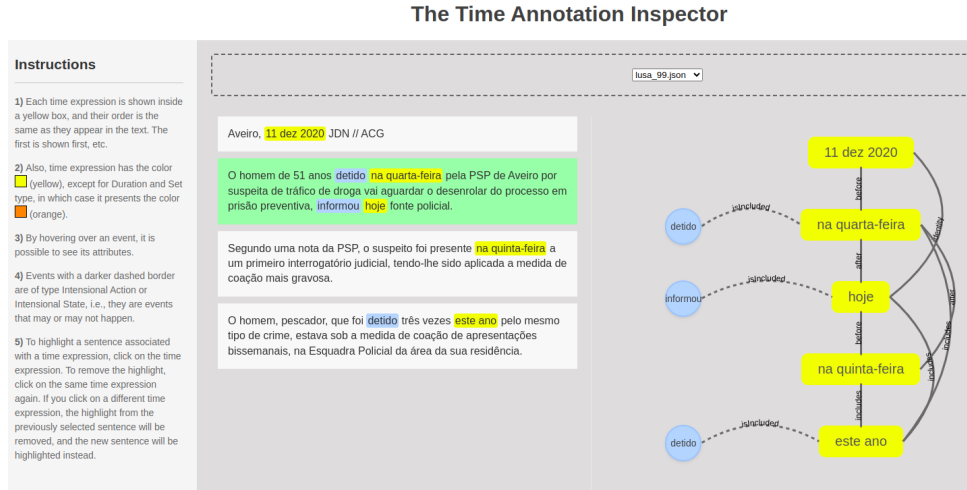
The Time Annotation Inspector

Instructions

1) Each time expression is shown inside a yellow box, and their order is the same as they appear in the text. The first is shown first, etc.

2) Also, time expression has the color (yellow), except for Duration and Set type, in which case it presents the color (orange).

3) By hovering over an event, it is possible to see its attributes.

4) Events with a darker dashed border are of type Intensional Action or Intensional State, i.e., they are events that may or may not happen.

5) To highlight a sentence associated with a time expression, click on the time expression. To remove the highlight, click on the same time expression again. If you click on a different time expression, the highlight from the previously selected sentence will be removed, and the new sentence will be highlighted instead.

lusa_99.json

Aveiro, 11 dez 2020 JDN // ACG

O homem de 51 anos detido na quarta-feira pela PSP de Aveiro por suspeita de tráfico de droga vai aguardar o desenrolar do processo em prisão preventiva, informou hoje fonte policial.

Segundo uma nota da PSP, o suspeito foi presente na quinta-feira a um primeiro interrogatório judicial, tendo-lhe sido aplicada a medida de coação mais gravosa.

O homem, pescador, que foi detido três vezes este ano pelo mesmo tipo de crime, estava sob a medida de coação de apresentações bissemanais, na Esquadra Policial da área da sua residência.

11 dez 2020
before
na quarta-feira
after
hoje
before
na quinta-feira
includes
este ano
identity
after
includes
includes
detido
isIncluded
informou
isIncluded
detido
isIncluded